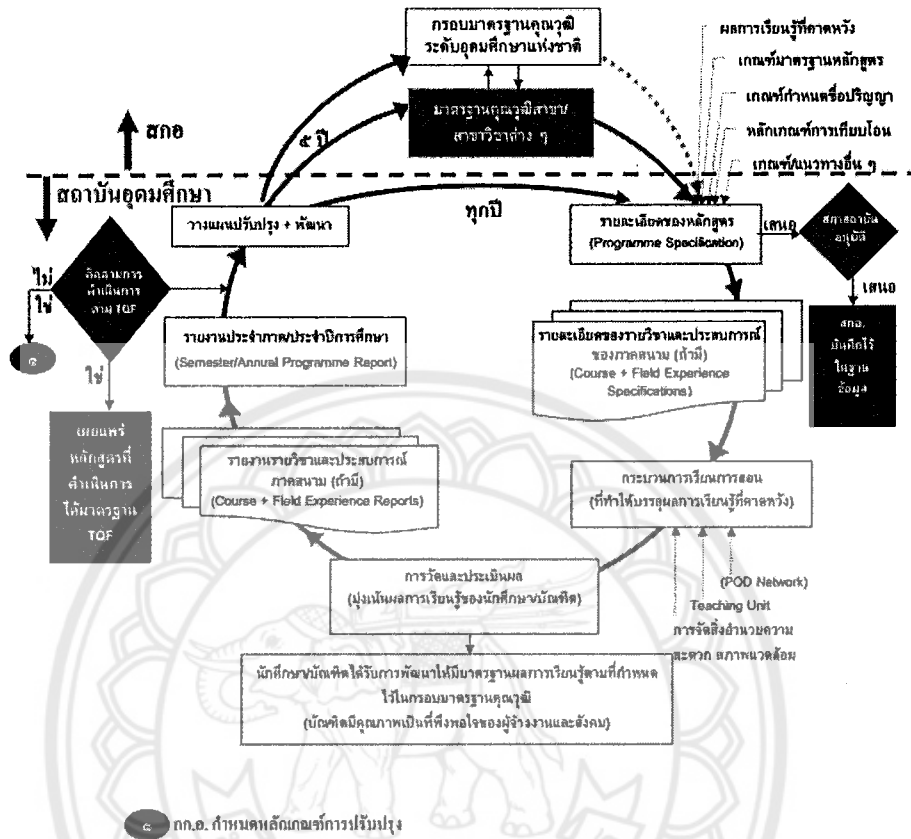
กรอบมาตรฐานคุณวุฒิ ระดับอุดมศึกษาแห่งชาติ

มาตรฐานคุณวุฒิสาขา สาขาวิชาต่าง ๆ

ผลการเรียนรู้ที่คาดหวัง
เกณฑ์มาตรฐานหลักสูตร
เกณฑ์กำหนดชื่อปริญญา
หลักเกณฑ์การเทียบโอน
เกณฑ์/แนวทางอื่น ๆ

สกอ

สถาบันอุดมศึกษา

๕ ปี

ทุกปี

วางแผนปรับปรุง + พัฒนา

รายละเอียดของหลักสูตร (Programme Specification)

เสนอ

สภาสถาบัน อนุมัติ

เสนอ

สกอ. บันทึกไว้ในฐานข้อมูล

ไม่

ใช่

ติดตามการดำเนินการตาม TQF

ใช่

ค

เผยแพร่หลักสูตรที่ดำเนินการได้มาตรฐาน TQF

รายงานประจำภาค/ประจำปีการศึกษา (Semester/Annual Programme Report)

รายละเอียดของรายวิชาและประสบการณ์ ของภาคสนาม (ถ้ามี) (Course + Field Experience Specifications)

รายงานรายวิชาและประสบการณ์ ภาคสนาม (ถ้ามี) (Course + Field Experience Reports)

กระบวนการเรียนการสอน (ที่ทำให้บรรลุผลการเรียนรู้ที่คาดหวัง)

การวัดและประเมินผล (มุ่งเน้นผลการเรียนรู้ของนักศึกษา/บัณฑิต)

(POD Network)
Teaching Unit
การจัดสิ่งอำนวยความสะดวก สภาพแวดล้อม

นักศึกษา/บัณฑิตได้รับการพัฒนาให้มีมาตรฐานผลการเรียนรู้ตามที่กำหนดไว้ในกรอบมาตรฐานคุณวุฒิ (บัณฑิตมีคุณภาพเป็นที่พึงพอใจของผู้จ้างงานและสังคม)

ค กก.อ. กำหนดหลักเกณฑ์การปรับปรุง